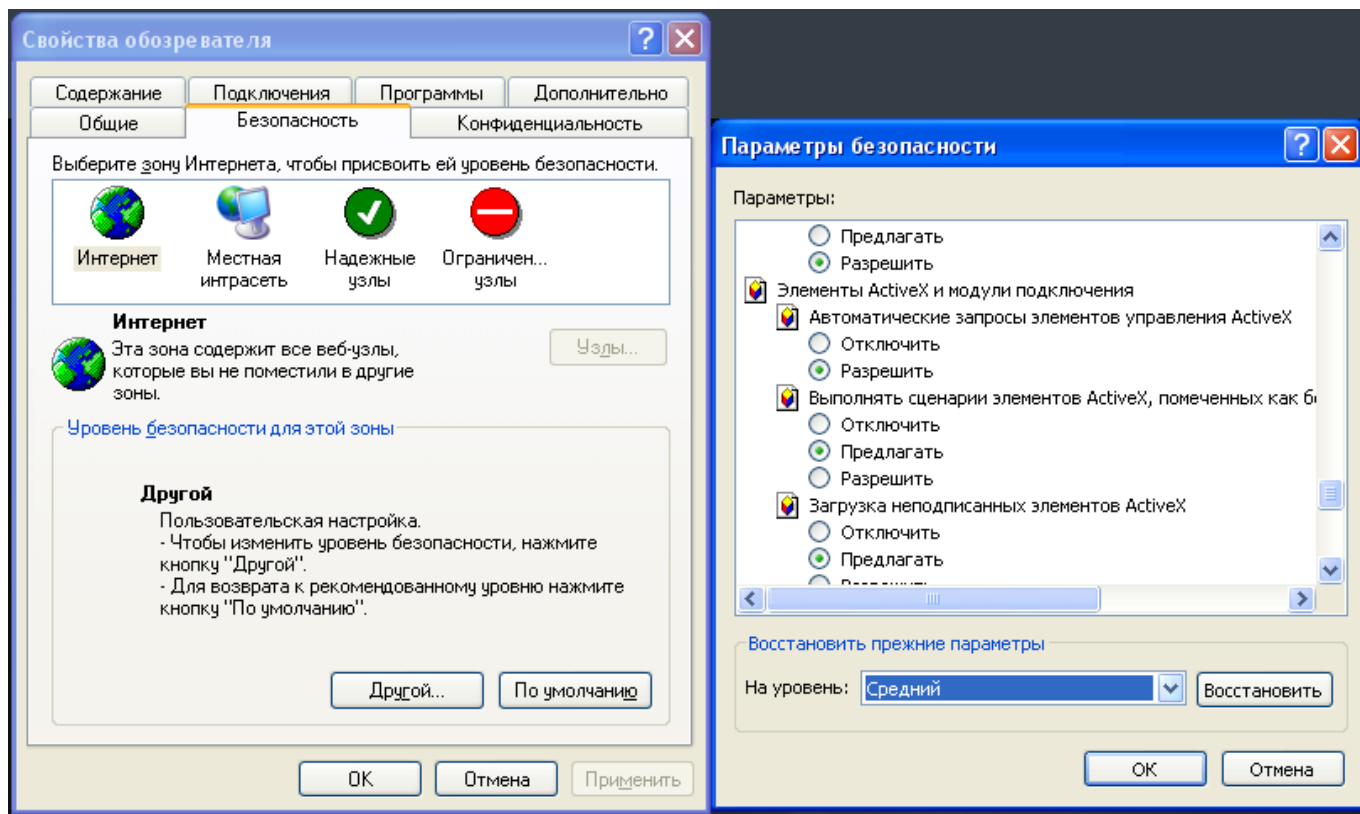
Свойства обозревателя

Содержание | Подключения | Программы | Дополнительно
Общие | Безопасность | Конфиденциальность

Выберите зону Интернета, чтобы присвоить ей уровень безопасности.

Интернет
Местная интрасеть
Надежные узлы
Ограничен... узлы

Интернет
Эта зона содержит все веб-узлы, которые вы не поместили в другие зоны.

Узлы...

Уровень безопасности для этой зоны

Другой
Пользовательская настройка.
- Чтобы изменить уровень безопасности, нажмите кнопку "Другой".
- Для возврата к рекомендованному уровню нажмите кнопку "По умолчанию".

Другой...
По умолчанию

OK
Отмена
Применить

Параметры безопасности

Параметры:

Предлагать
Разрешить
Элементы ActiveX и модули подключения
Автоматические запросы элементов управления ActiveX
Отключить
Разрешить
Выполнять сценарии элементов ActiveX, помеченных как б
Отключить
Предлагать
Разрешить
Загрузка неподписанных элементов ActiveX
Отключить
Предлагать
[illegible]

Восстановить прежние параметры
На уровень: Средний
Восстановить

OK
Отмена